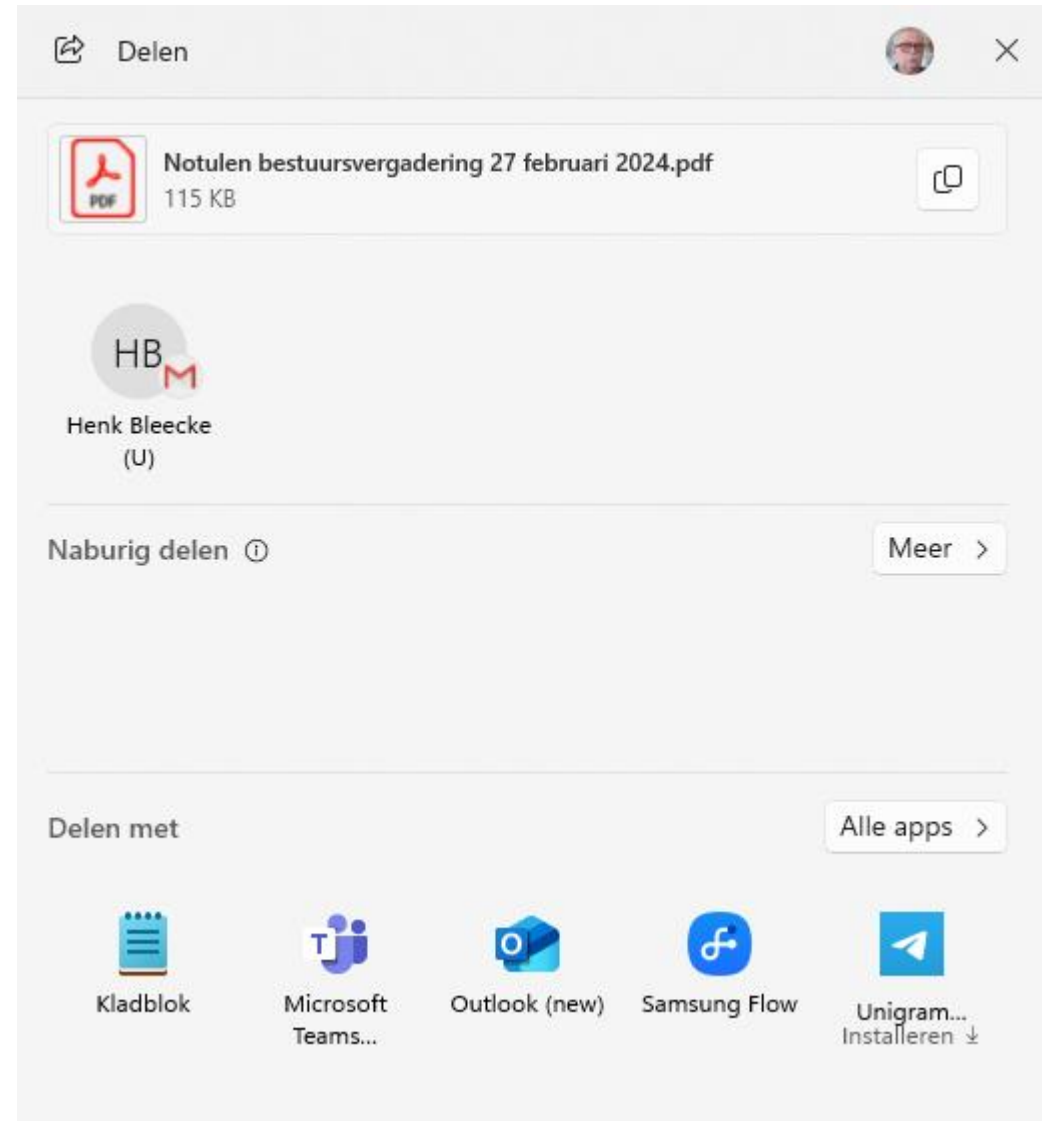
Delen

PDF Notulen bestuursvergadering 27 februari 2024.pdf
115 KB

HB M
Henk Bleecke (U)

Naburig delen ⓘ

Meer >

Delen met

Alle apps >

Kladblok

Microsoft Teams...

O Outlook (new)

Samsung Flow

Unigram...
Installeren ⤓